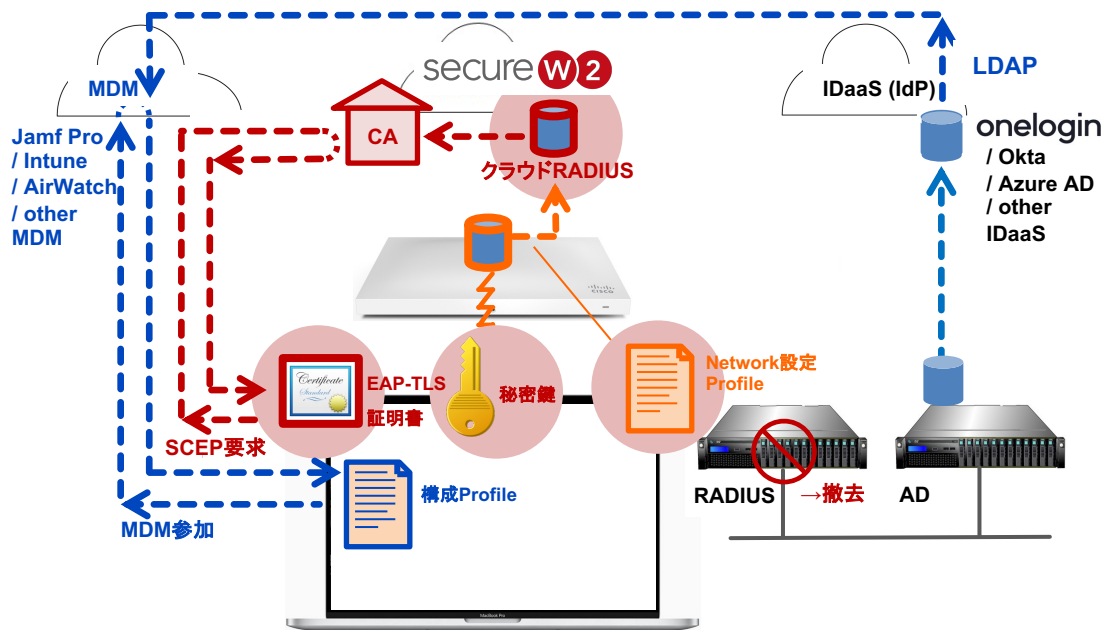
MDM

Jamf Pro / Intune / AirWatch / other MDM

secure W2

CA

クラウドRADIUS

IDaaS (IdP)

LDAP

onelogin / Okta / Azure AD / other IDaaS

Certificate Standard

EAP-TLS 証明書

秘密鍵

Network設定 Profile

SCEP要求

構成Profile

MDM参加

RADIUS →撤去

AD

MacBook Pro